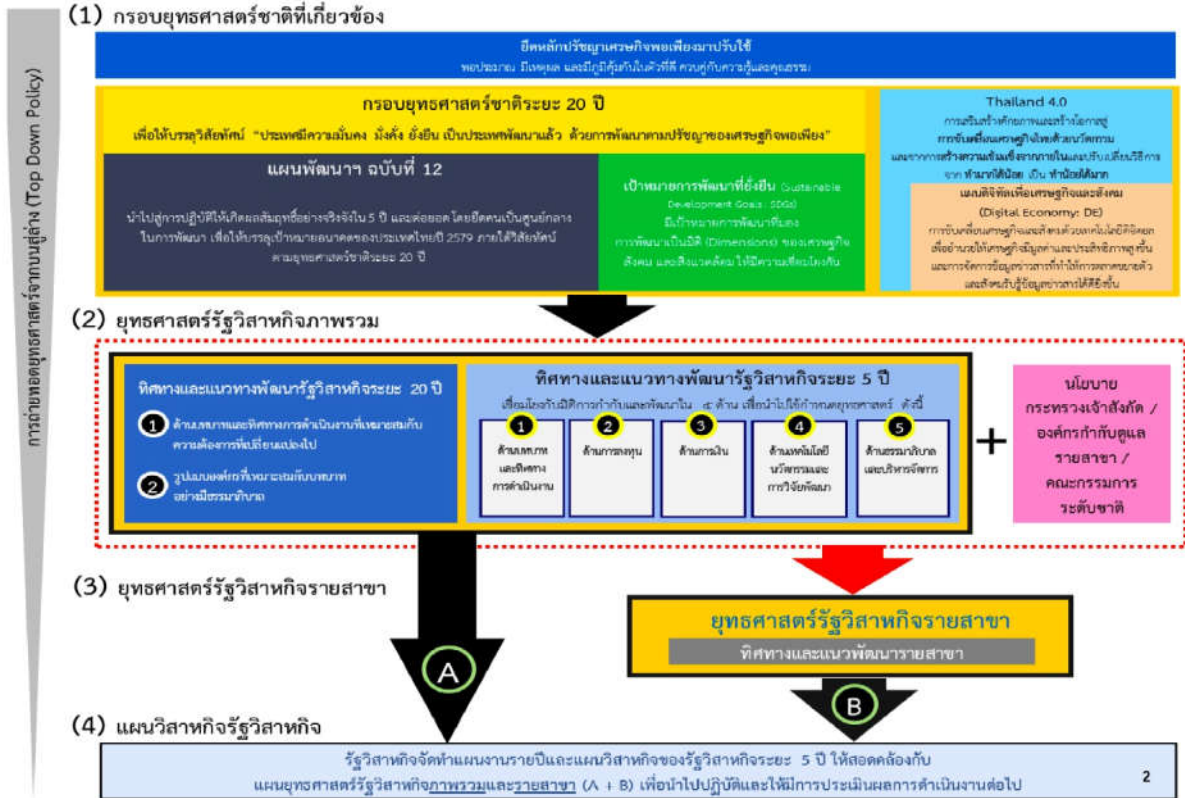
การถ่ายทอดยุทธศาสตร์จากบนสู่ล่าง (Top Down Policy)

(1) กรอบยุทธศาสตร์ชาติที่เกี่ยวข้อง

ยึดหลักปรัชญาเศรษฐกิจพอเพียงมาปรับใช้
พอประมาณ มีเหตุผล และมีภูมิคุ้มกันในตัวที่ดี ควบคู่กับความรู้และคุณธรรม

กรอบยุทธศาสตร์ชาติระยะ 20 ปี
เพื่อให้บรรลุวิสัยทัศน์ "ประเทศมีความมั่นคง มั่งคั่ง ยั่งยืน เป็นประเทศพัฒนาแล้ว ด้วยการพัฒนาตามปรัชญาของเศรษฐกิจพอเพียง"

แผนพัฒนาฯ ฉบับที่ 12
นำไปสู่การปฏิบัติให้เกิดผลสัมฤทธิ์อย่างจริงจังใน 5 ปี และต่อยอด โดยยึดคนเป็นศูนย์กลางในการพัฒนา เพื่อให้บรรลุเป้าหมายอนาคตของประเทศไทยปี 2579 ภายใต้วิสัยทัศน์ตามยุทธศาสตร์ชาติระยะ 20 ปี

เป้าหมายการพัฒนาที่ยั่งยืน (Sustainable Development Goals : SDGs)
มีเป้าหมายการพัฒนาที่มอง การพัฒนาเป็นมิติ (Dimensions) ของเศรษฐกิจ สังคม และสิ่งแวดล้อม ให้มีความเชื่อมโยงกัน

Thailand 4.0
การสร้างศักยภาพและสร้างโอกาสสู่ การขับเคลื่อนเศรษฐกิจไทยด้วยนวัตกรรม และจากการสร้างความเข้มแข็งจากภายในและปรับเปลี่ยนวิธีการ จาก ทำมากได้น้อย เป็น ทำน้อยได้มาก

แผนดิจิทัลเพื่อเศรษฐกิจและสังคม (Digital Economy: DE)
การขับเคลื่อนเศรษฐกิจและสังคมด้วยเทคโนโลยีดิจิทัล เพื่ออำนวยให้เศรษฐกิจเพิ่มมูลค่าและประสิทธิภาพสูงขึ้น และการจัดการข้อมูลข่าวสารที่ทำให้การตลาดขยายตัว และสังคมรับรู้ข้อมูลข่าวสารได้ดียิ่งขึ้น

(2) ยุทธศาสตร์รัฐวิสาหกิจภาพรวม

ทิศทางและแนวทางพัฒนารัฐวิสาหกิจระยะ 20 ปี
1 ด้านบทบาทและทิศทางการดำเนินงานที่เหมาะสมกับความต้องการที่เปลี่ยนแปลงไป
2 รูปแบบองค์กรที่เหมาะสมกับบทบาทอย่างมีธรรมาภิบาล

ทิศทางและแนวทางพัฒนารัฐวิสาหกิจระยะ 5 ปี
เชื่อมโยงกับมิติการกำกับและพัฒนาใน 5 ด้าน เพื่อนำไปใช้กำหนดยุทธศาสตร์ ดังนี้
1 ด้านบทบาทและทิศทางการดำเนินงาน
2 ด้านการลงทุน
3 ด้านการเงิน
4 ด้านเทคโนโลยี นวัตกรรมและการวิจัยพัฒนา
5 ด้านธรรมาภิบาลและบริหารจัดการ

+

นโยบาย กระทรวงเจ้าสังกัด / องค์กรกำกับดูแลรายสาขา / คณะกรรมการระดับชาติ

(3) ยุทธศาสตร์รัฐวิสาหกิจรายสาขา

ยุทธศาสตร์รัฐวิสาหกิจรายสาขา
ทิศทางและแนวพัฒนารายสาขา

A

B

(4) แผนวิสาหกิจรัฐวิสาหกิจ

รัฐวิสาหกิจจัดทำแผนงานรายปีและแผนวิสาหกิจของรัฐวิสาหกิจระยะ 5 ปี ให้สอดคล้องกับแผนยุทธศาสตร์รัฐวิสาหกิจภาพรวมและรายสาขา (A + B) เพื่อนำไปปฏิบัติและให้มีการประเมินผลการดำเนินงานต่อไป

2